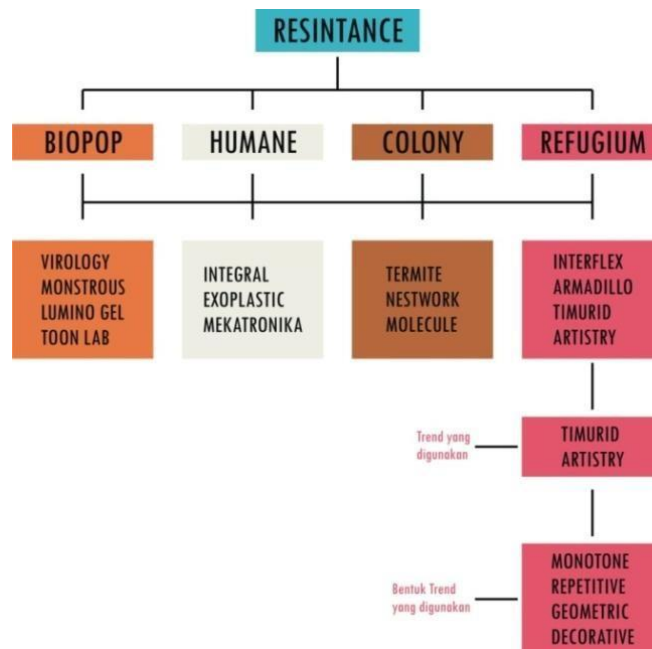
RESINTANCE

BIOPOP

HUMANE

COLONY

REFUGIUM

VIROLOGY
MONSTROUS
LUMINO GEL
TOON LAB

INTEGRAL
EXOPLASTIC
MEKATRONIKA

TERMITE
NESTWORK
MOLECULE

INTERFLEX
ARMADILLO
TIMURID
ARTISTRY

Trend yang digunakan

TIMURID
ARTISTRY

Bentuk Trend yang digunakan

MONOTONE
REPETITIVE
GEOMETRIC
DECORATIVE